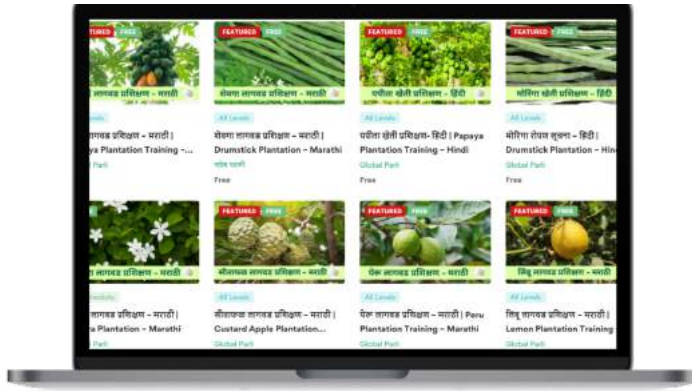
FEATURED FREE
लागवड प्रशिक्षण – मराठी
Levels
लागवड प्रशिक्षण – मराठी |
ya Plantation Training –...
Parti

FEATURED FREE
शेवगा लागवड प्रशिक्षण – मराठी
All Levels
शेवगा लागवड प्रशिक्षण – मराठी |
Drumstick Plantation – Marathi
ग्लोबल पार्टी
Free

FEATURED FREE
पपीता खेती प्रशिक्षण – हिंदी
All Levels
पपीता खेती प्रशिक्षण- हिंदी | Papaya Plantation Training – Hindi
Global Parti
Free

FEATURED FREE
मोरिंगा रोपण सूचना – हिंदी
All Levels
मोरिंगा रोपण सूचना – हिंदी |
Drumstick Plantation – Hin
Global Parti
Free

लागवड प्रशिक्षण – मराठी
Levels
लागवड प्रशिक्षण – मराठी |
a Plantation – Marathi
Parti

FEATURED FREE
सीताफळ लागवड प्रशिक्षण – मराठी
All Levels
सीताफळ लागवड प्रशिक्षण – मराठी |
Custard Apple Plantation...
Global Parti

FEATURED FREE
पेरू लागवड प्रशिक्षण – मराठी
All Levels
पेरू लागवड प्रशिक्षण – मराठी | Peru Plantation Training – Marathi
Global Parti

FEATURED FREE
लिंबू लागवड प्रशिक्षण – मराठी
All Levels
लिंबू लागवड प्रशिक्षण – मराठी |
Lemon Plantation Training
Global Parti